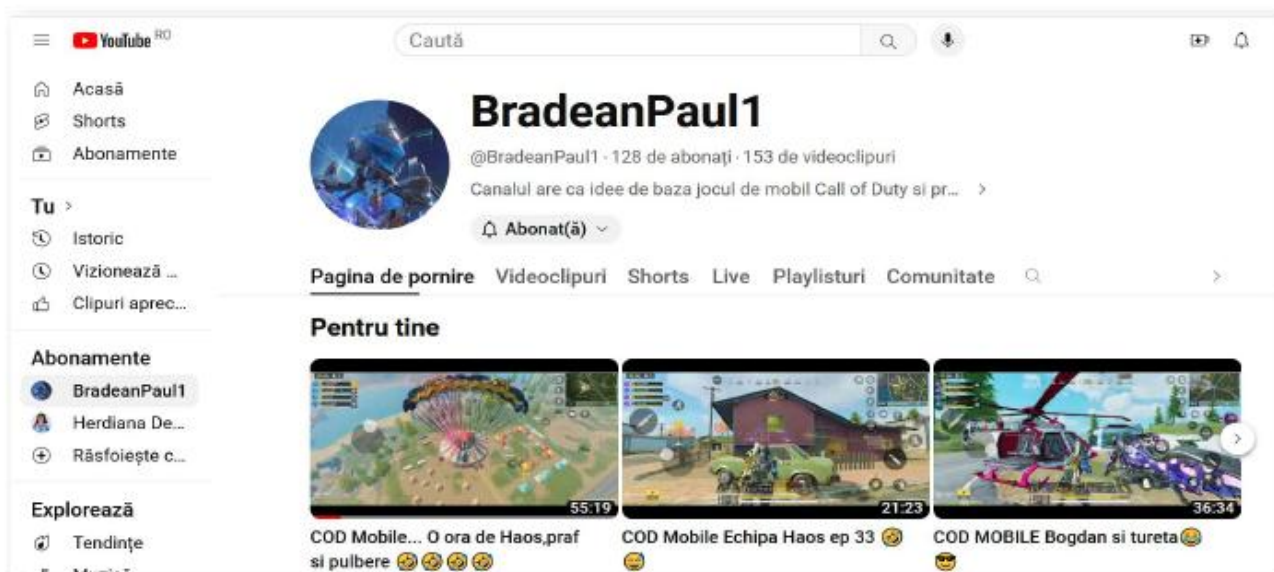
YouTube RO

Caută

Acasă
Shorts
Abonamente

Tu >
Istoric
Vizionează ...
Clipuri aprec...

Abonamente
BradeanPaul1
Herdiana De...
Răsfoiește c...

Explorează
Tendințe

BradeanPaul1

@BradeanPaul1 · 128 de abonați · 153 de videoclipuri

Canalul are ca idee de baza jocul de mobil Call of Duty si pr... >

Abonat(ă)

Pagina de pornire Videoclipuri Shorts Live Playlisturi Comunitate

Pentru tine

55:19
COD Mobile... O ora de Haos,praf si pulbere 🤣🤣🤣🤣

21:23
COD Mobile Echipa Haos ep 33 🤣😅

36:34
COD MOBILE Bogdan si tureta😂😎